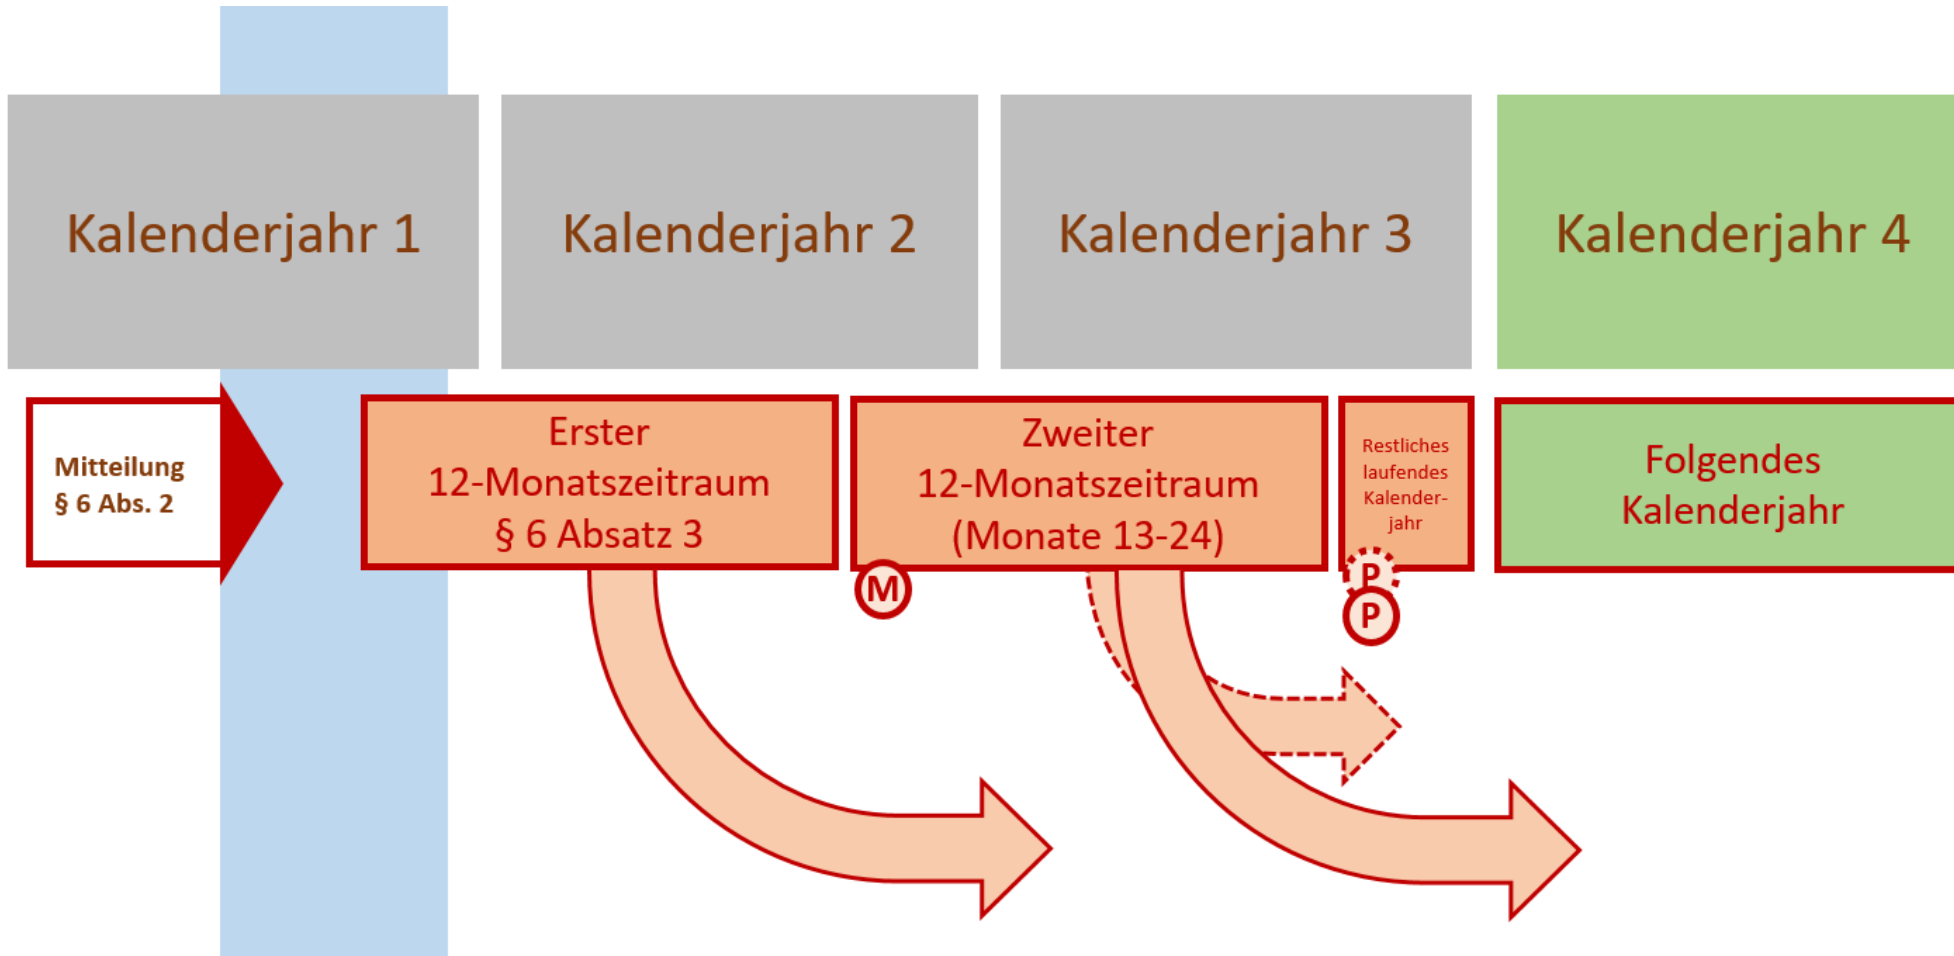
Kalenderjahr 1

Kalenderjahr 2

Kalenderjahr 3

Kalenderjahr 4

Mitteilung
§ 6 Abs. 2

Erster
12-Monatszeitraum
§ 6 Absatz 3

Zweiter
12-Monatszeitraum
(Monate 13-24)

Restliches
laufendes
Kalenderjahr

Folgendes
Kalenderjahr

M

P

P